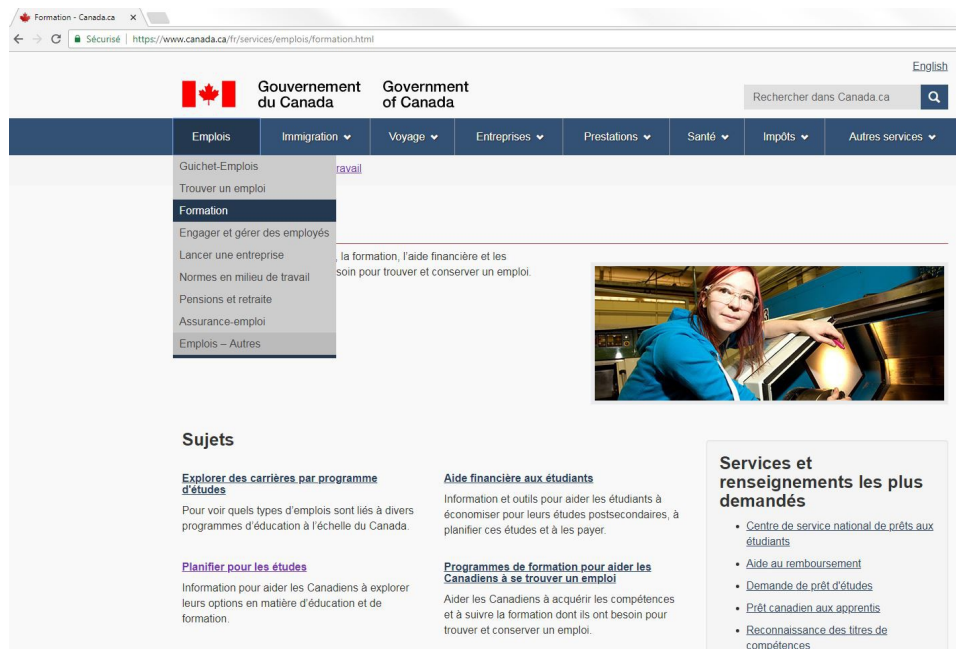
Formation - Canada.ca ×

Sécurisé | https://www.canada.ca/fr/services/emplois/formation.html

English

Gouvernement du Canada Government of Canada

Rechercher dans Canada.ca

Emplois | Immigration | Voyage | Entreprises | Prestations | Santé | Impôts | Autres services

Guichet-Emplois
Trouver un emploi
Formation
Engager et gérer des employés
Lancer une entreprise
Normes en milieu de travail
Pensions et retraite
Assurance-emploi
Emplois – Autres

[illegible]travail

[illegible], la formation, l'aide financière et les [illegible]soin pour trouver et conserver un emploi.

Sujets

Explorer des carrières par programme d'études

Pour voir quels types d'emplois sont liés à divers programmes d'éducation à l'échelle du Canada.

Aide financière aux étudiants

Information et outils pour aider les étudiants à économiser pour leurs études postsecondaires, à planifier ces études et à les payer.

Planifier pour les études

Information pour aider les Canadiens à explorer leurs options en matière d'éducation et de formation.

Programmes de formation pour aider les Canadiens à se trouver un emploi

Aider les Canadiens à acquérir les compétences et à suivre la formation dont ils ont besoin pour trouver et conserver un emploi.

Services et renseignements les plus demandés

- Centre de service national de prêts aux étudiants
- Aide au remboursement
- Demande de prêt d'études
- Prêt canadien aux apprentis
- Reconnaissance des titres de compétences